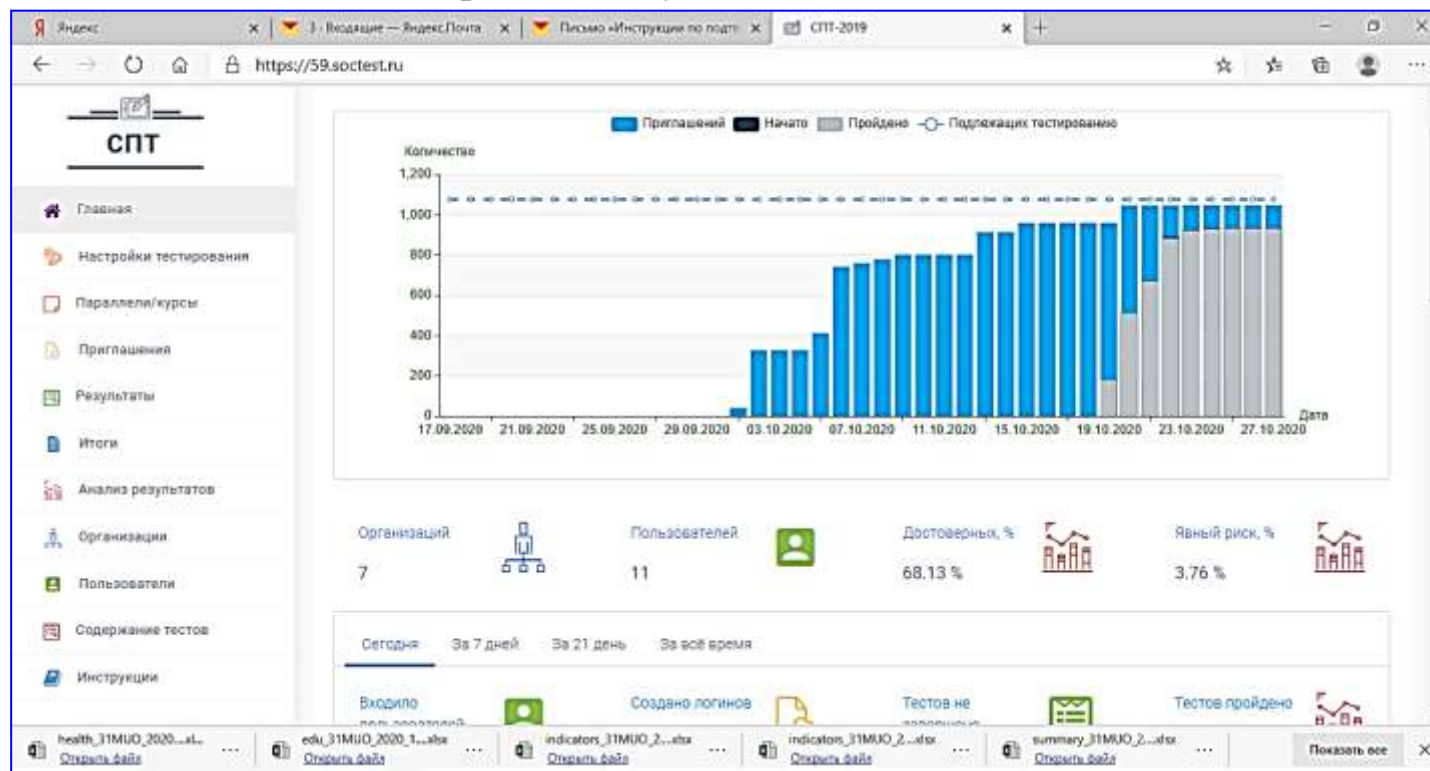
Яндекс × | 3 - Входящие — Яндекс.Почта × | Письмо «Инструкции по подго × | СПТ-2019 × | +

https://59.soctest.ru

СПТ

Главная
Настройки тестирования
Параллели/курсы
Приглашения
Результаты
Итоги
Анализ результатов
Организации
Пользователи
Содержание тестов
Инструкции

Приглашений Начато Пройдено Подлежащих тестированию

Количество
1,200
1,000
800
600
400
200
0
17.09.2020 21.09.2020 25.09.2020 29.09.2020 03.10.2020 07.10.2020 11.10.2020 15.10.2020 19.10.2020 23.10.2020 27.10.2020
Дата

Организаций
7

Пользователей
11

Достоверных, %
68.13 %

Явный риск, %
3.76 %

Сегодня За 7 дней За 21 день За всё время

Входило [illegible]

Создано логинов

Тестов не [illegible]

Тестов пройдено

health_31MUO_2020...xl... Открыть файл
edu_31MUO_2020_1....xlsx Открыть файл
indicators_31MUO_2....xlsx Открыть файл
indicators_31MUO_2....xlsx Открыть файл
summary_31MUO_2....xlsx Открыть файл
Показать все